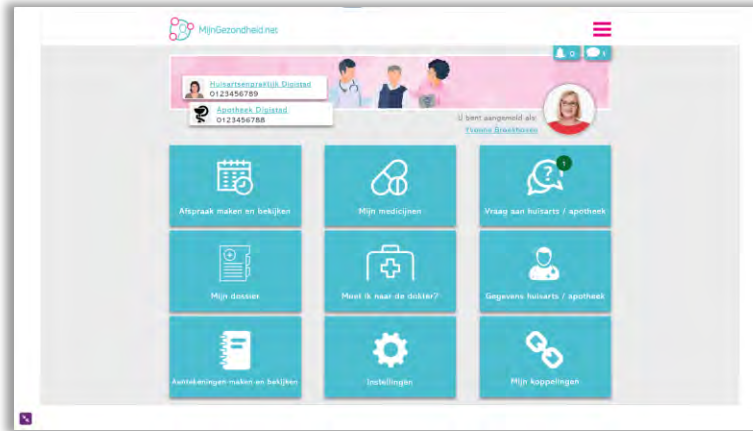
MijnGezondheid.net

0 1

Huisartsenpraktijk Digistad
0123456789

Apotheek Digistad
0123456788

U bent aangemeld als:
Yvonne Broekhoven

Afspraak maken en bekijken

Mijn medicijnen

1
Vraag aan huisarts / apotheek

Mijn dossier

Moet ik naar de dokter?

Gegevens huisarts / apotheek

Aantekeningen maken en bekijken

Instellingen

Mijn koppelingen